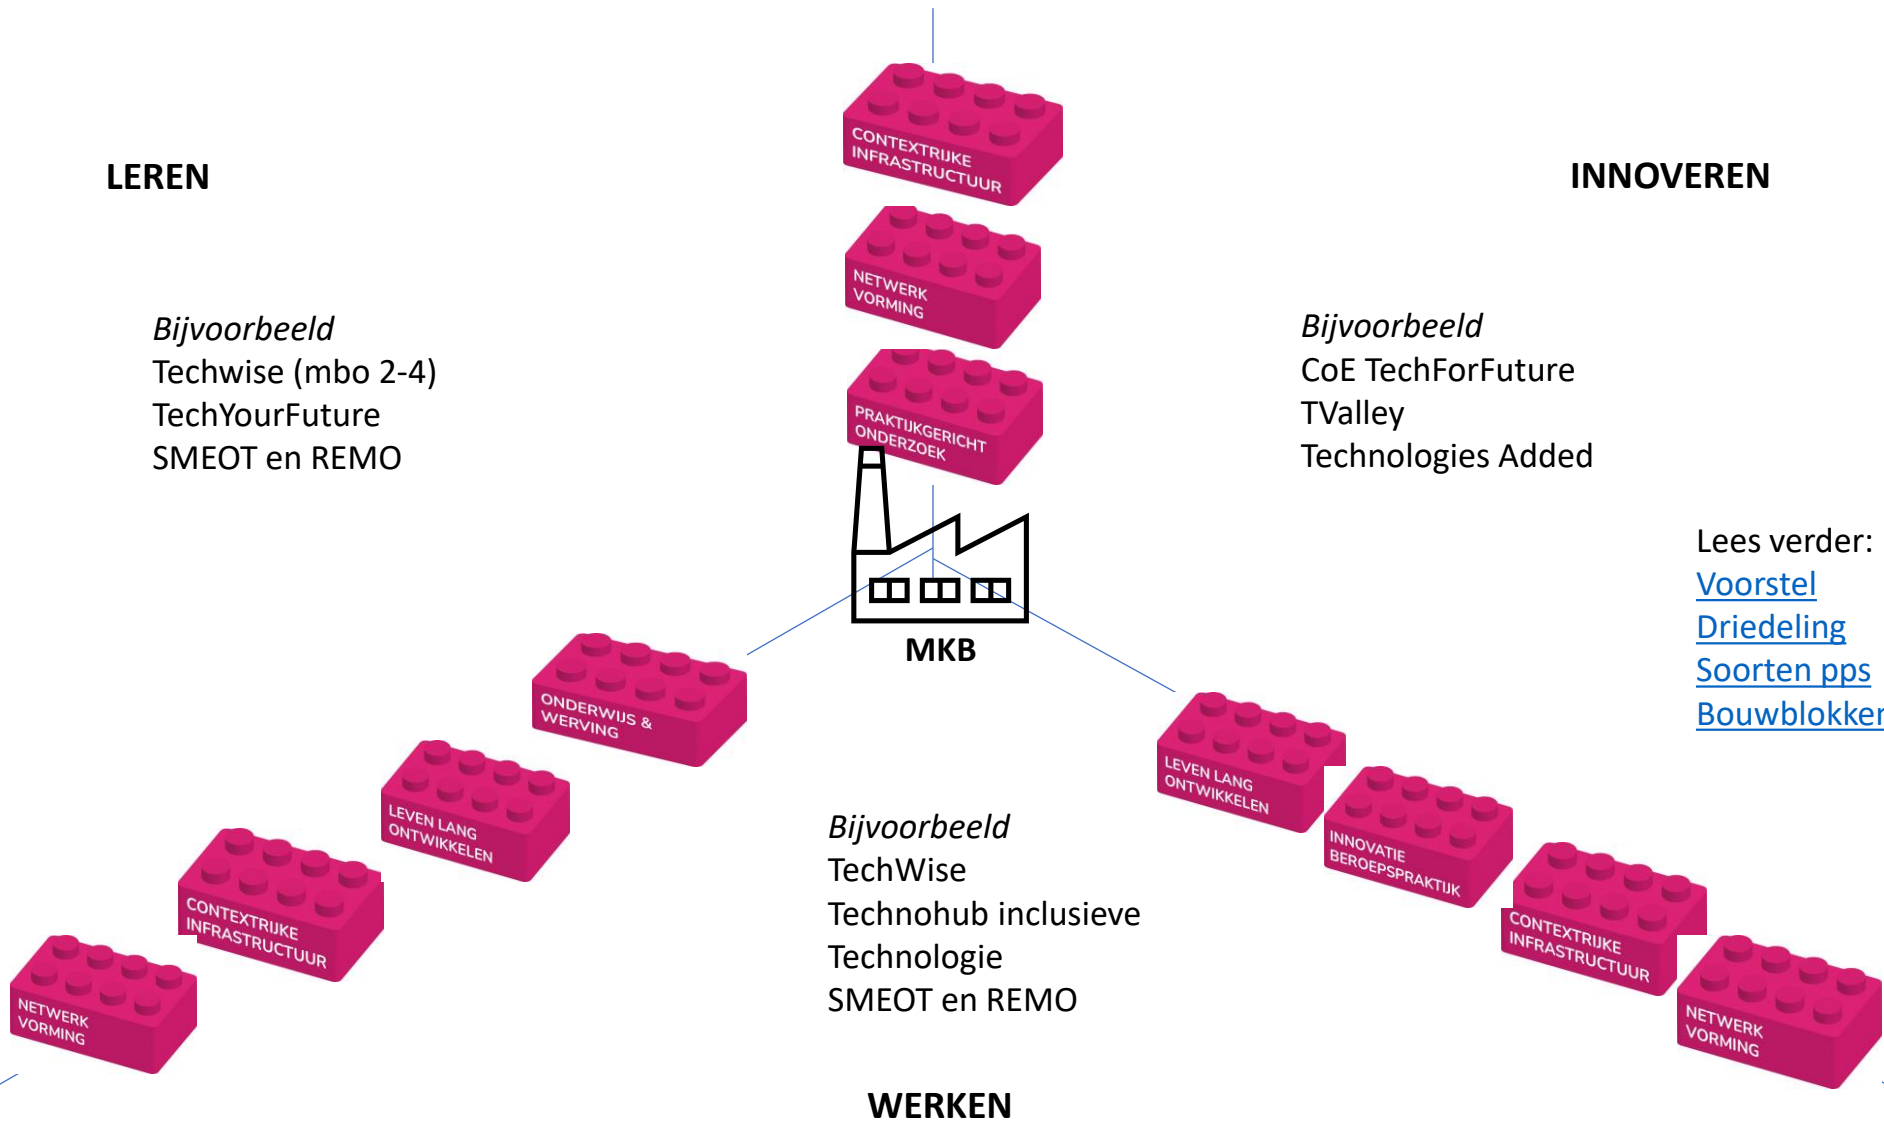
CONTEXTRIJKE INFRASTRUCTUUR

LEREN

INNOVEREN

NETWERK VORMING

*Bijvoorbeeld*
Techwise (mbo 2-4)
TechYourFuture
SMEOT en REMO

PRAKTIJKGERICHT ONDERZOEK

*Bijvoorbeeld*
CoE TechForFuture
TValley
Technologies Added

Lees verder:
Voorstel
Driedeling
Soorten pps
Bouwblokker

MKB

ONDERWIJS & WERVING

LEVEN LANG ONTWIKKELEN

LEVEN LANG ONTWIKKELEN

INNOVATIE BEROEPSPRAKTIJK

CONTEXTRIJKE INFRASTRUCTUUR

*Bijvoorbeeld*
TechWise
Technohub inclusieve
Technologie
SMEOT en REMO

CONTEXTRIJKE INFRASTRUCTUUR

NETWERK VORMING

NETWERK VORMING

WERKEN